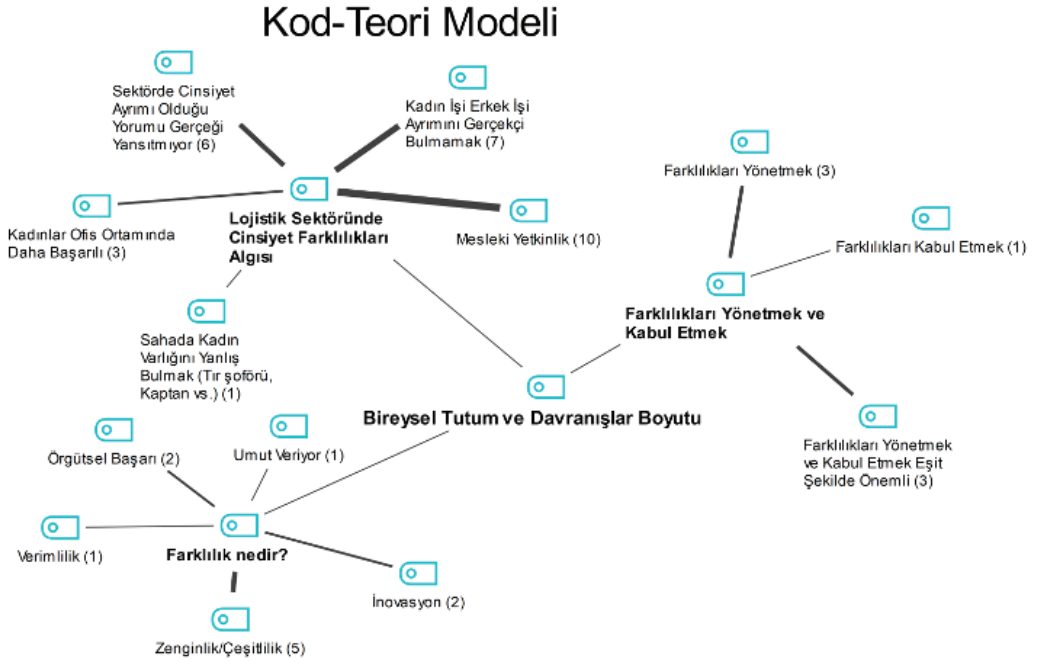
Kod-Teori Modeli

Sektörde Cinsiyet Ayrımı Olduğu Yorumu Gerçeği Yansıtmıyor (6)

Kadın İşi Erkek İşi Ayrımını Gerçekçi Bulmamak (7)

Kadınlar Ofis Ortamında Daha Başarılı (3)

Lojistik Sektöründe Cinsiyet Farklılıkları Algısı

Mesleki Yetkinlik (10)

Farklılıkları Yönetmek (3)

Farklılıkları Kabul Etmek (1)

Farklılıkları Yönetmek ve Kabul Etmek

Sahada Kadın Varlığını Yanlış Bulmak (Tır şoförü, Kaptan vs.) (1)

Bireysel Tutum ve Davranışlar Boyutu

Farklılıkları Yönetmek ve Kabul Etmek Eşit Şekilde Önemli (3)

Örgütsel Başarı (2)

Umut Veriyor (1)

Verimlilik (1)

Farklılık nedir?

İnovasyon (2)

Zenginlik/Çeşitlilik (5)